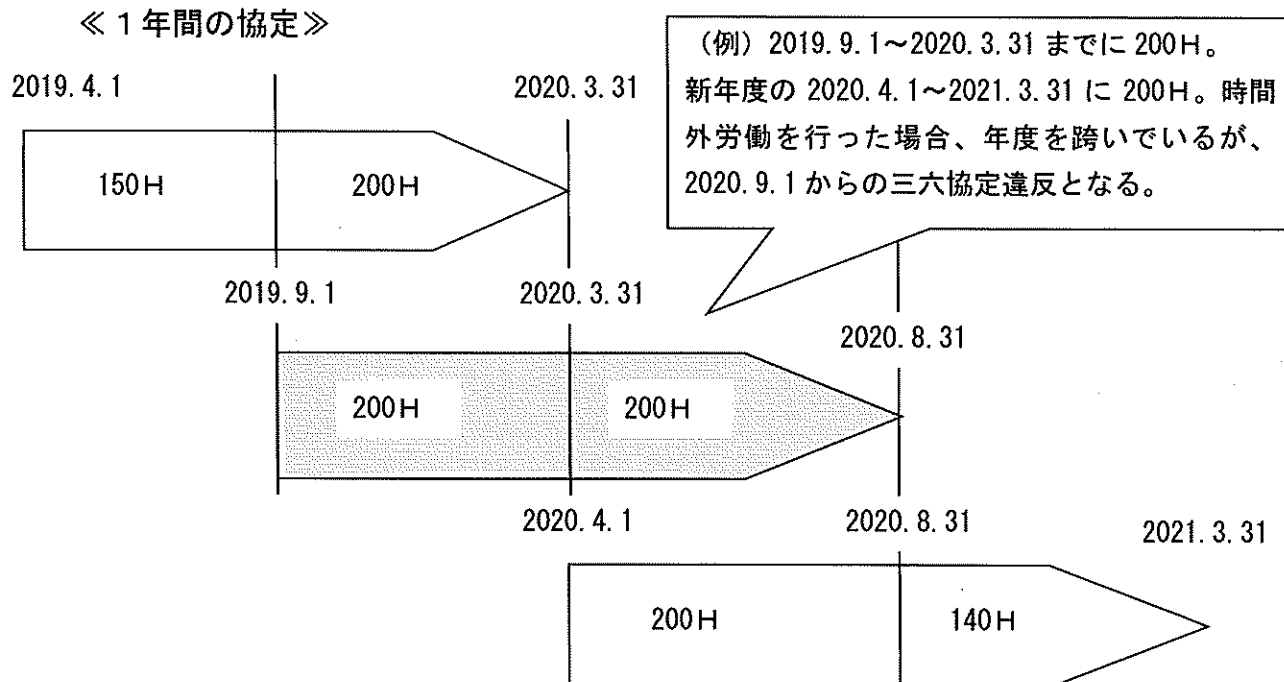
≪１年間の協定≫

2019.4.1

2020.3.31

（例）2019.9.1～2020.3.31 までに 200H。新年度の 2020.4.1～2021.3.31 に 200H。時間外労働を行った場合、年度を跨いでいるが、2020.9.1 からの三六協定違反となる。

150H

200H

2019.9.1

2020.3.31

2020.8.31

200H

200H

2020.4.1

2020.8.31

2021.3.31

200H

140H